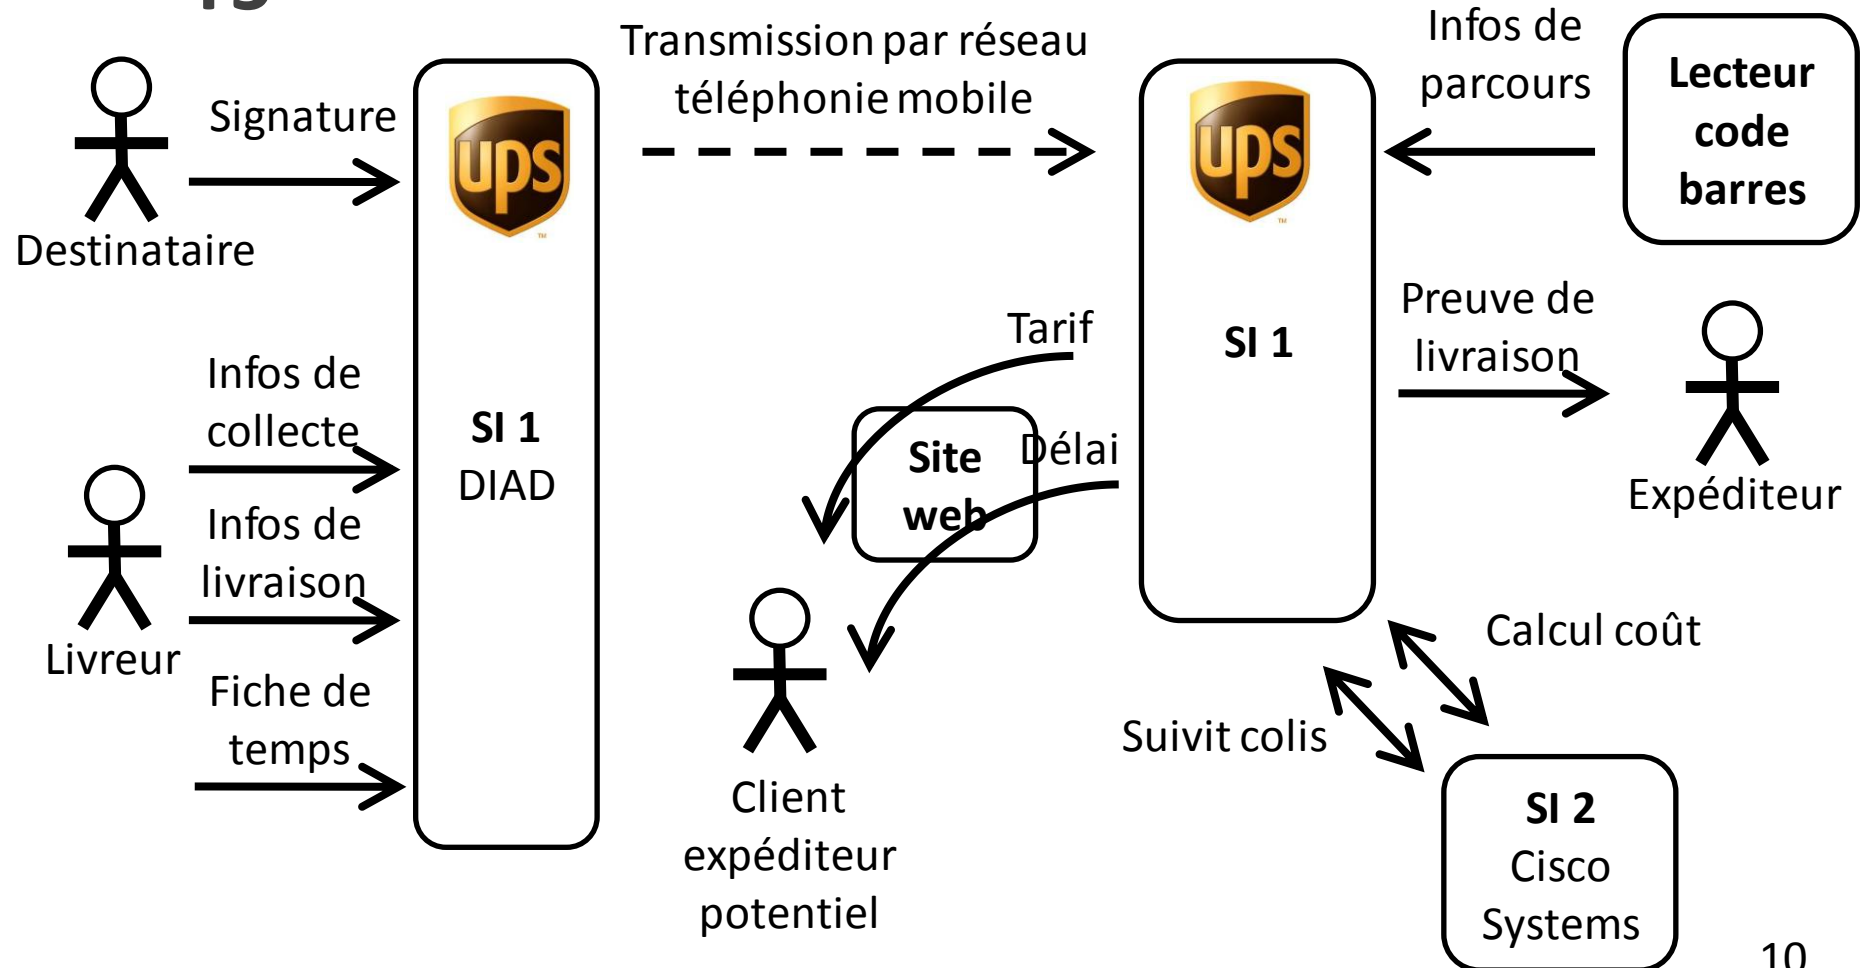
Destinataire

Signature

ups

SI 1
DIAD

Infos de collecte

Infos de livraison

Livreur

Fiche de temps

Transmission par réseau téléphonie mobile

ups

SI 1

Infos de parcours

Lecteur code barres

Tarif

Site web

Délai

Client expéditeur potentiel

Preuve de livraison

Expéditeur

Calcul coût

Suivit colis

SI 2
Cisco Systems

10